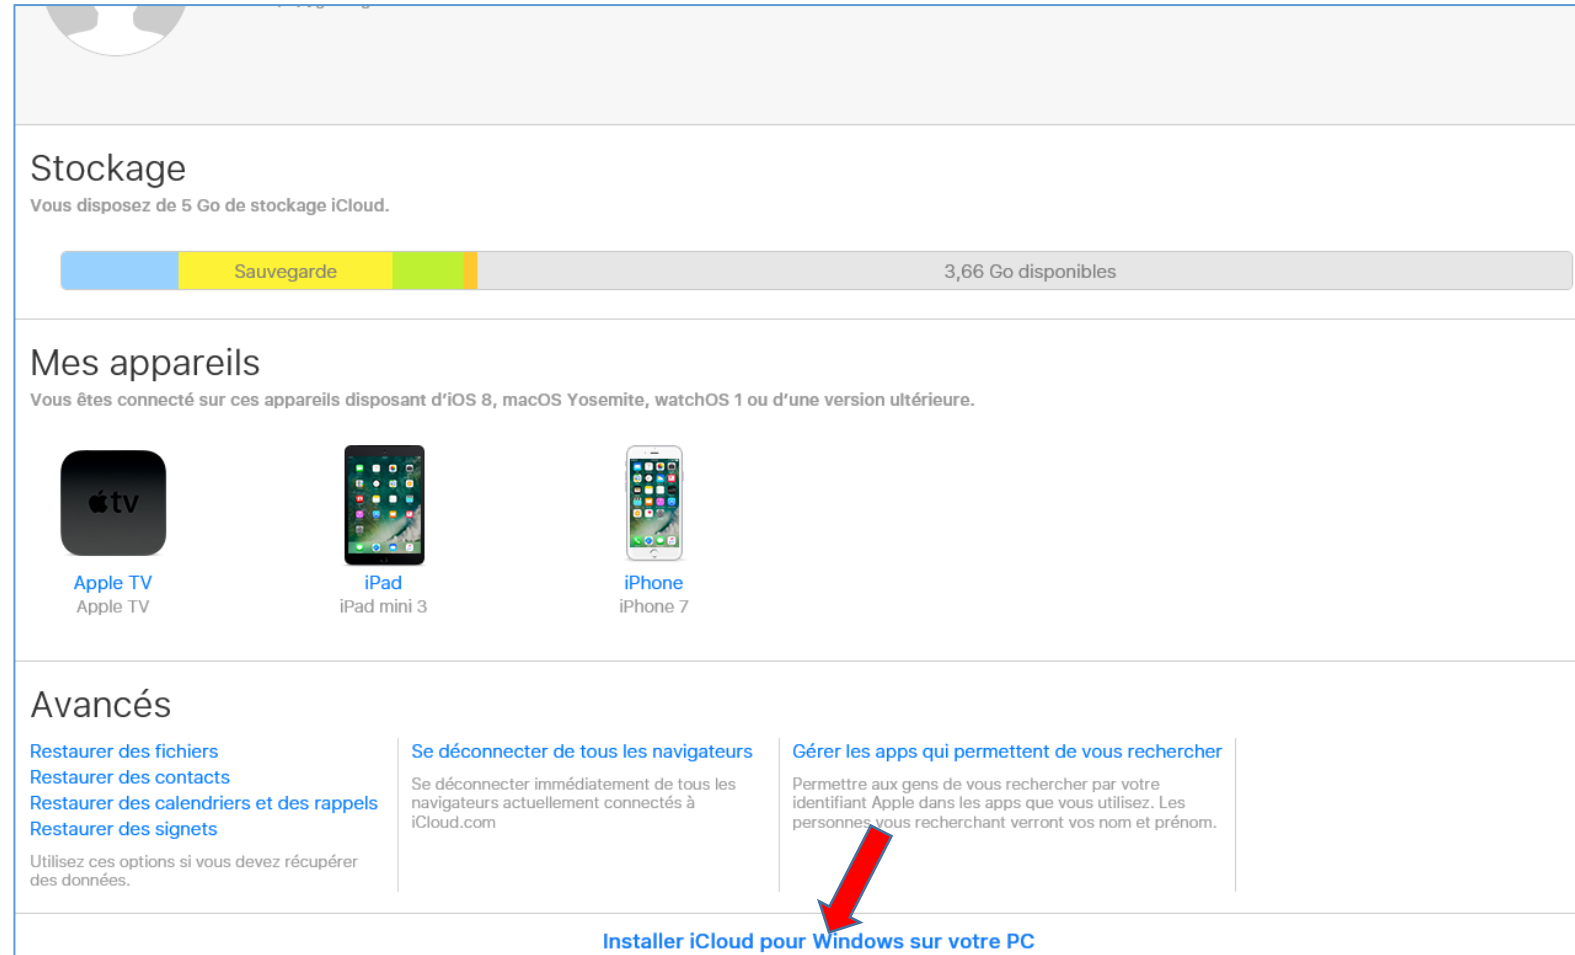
Stockage
Vous disposez de 5 Go de stockage iCloud.

Sauvegarde
3,66 Go disponibles

Mes appareils
Vous êtes connecté sur ces appareils disposant d'iOS 8, macOS Yosemite, watchOS 1 ou d'une version ultérieure.

tv
Apple TV
Apple TV

iPad
iPad mini 3

iPhone
iPhone 7

Avancés
Restaurer des fichiers
Restaurer des contacts
Restaurer des calendriers et des rappels
Restaurer des signets

Utilisez ces options si vous devez récupérer des données.

Se déconnecter de tous les navigateurs

Se déconnecter immédiatement de tous les navigateurs actuellement connectés à iCloud.com

Gérer les apps qui permettent de vous rechercher

Permettre aux gens de vous rechercher par votre identifiant Apple dans les apps que vous utilisez. Les personnes vous recherchant verront vos nom et prénom.

Installer iCloud pour Windows sur votre PC